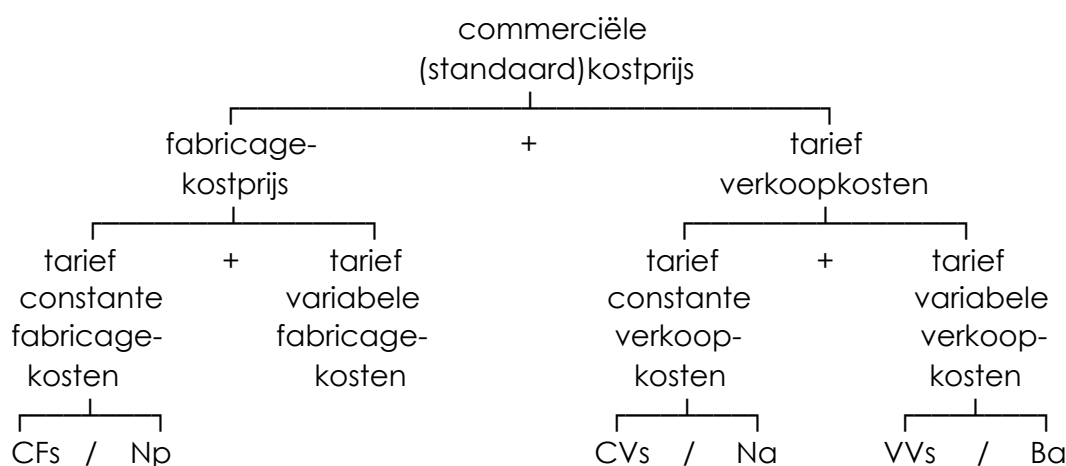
commerciële (standaard)kostprijs

fabricagekostprijs + tarief verkoopkosten

tarief constante fabricagekosten + tarief variabele fabricagekosten

tarief constante verkoopkosten + tarief variabele verkoopkosten

CFs / Np

CVs / Na

VVs / Ba